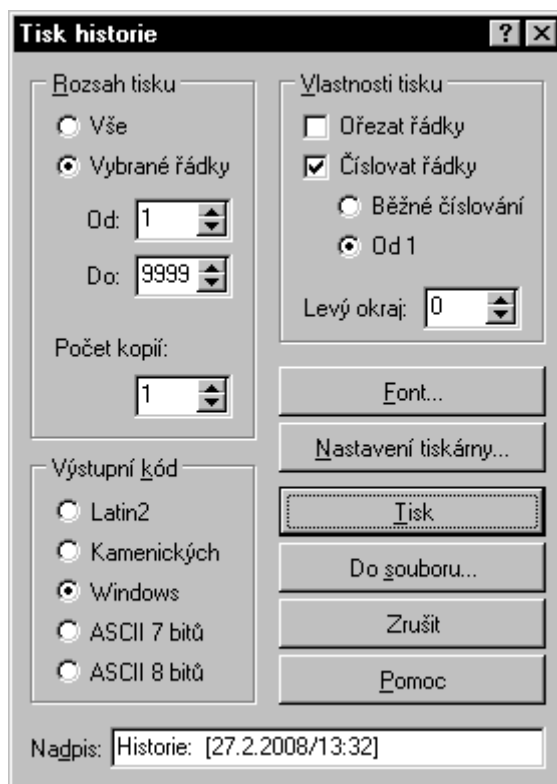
Tisk historie
? X

Rozsah tisku
Vše
Vybrané řádky
Od: 1
Do: 9999
Počet kopií:
1

Vlastnosti tisku
Ořezat řádky
Číslovat řádky
Běžné číslování
Od 1
Levý okraj: 0

Font...
Nastavení tiskárny...

Výstupní kód
Latin2
Kamenických
Windows
ASCII 7 bitů
ASCII 8 bitů

Tisk
Do souboru...
Zrušit
Pomoc

Nadpis: Historie: [27.2.2008/13:32]